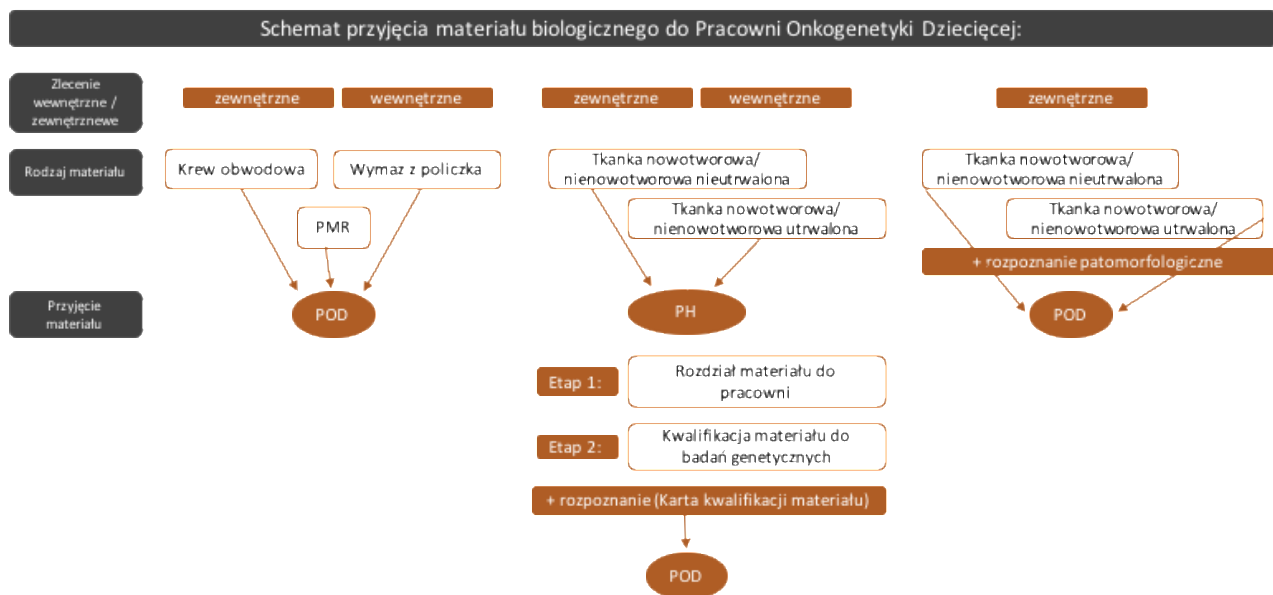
Schemat przyjęcia materiału biologicznego do Pracowni Onkogenetyki Dziecięcej:

Zlecenie wewnętrzne / zewnętrznewe

zewnętrzne

wewnętrzne

zewnętrzne

wewnętrzne

zewnętrzne

Rodzaj materiału

Krew obwodowa

Wymaz z policzka

PMR

Tkanka nowotworowa/ nienowotworowa nieutrwalona

Tkanka nowotworowa/ nienowotworowa utrwalona

Tkanka nowotworowa/ nienowotworowa nieutrwalona

Tkanka nowotworowa/ nienowotworowa utrwalona

+ rozpoznanie patomorfologiczne

Przyjęcie materiału

POD

PH

POD

Etap 1:

Rozdział materiału do pracowni

Etap 2:

Kwalifikacja materiału do badań genetycznych

+ rozpoznanie (Karta kwalifikacji materiału)

POD